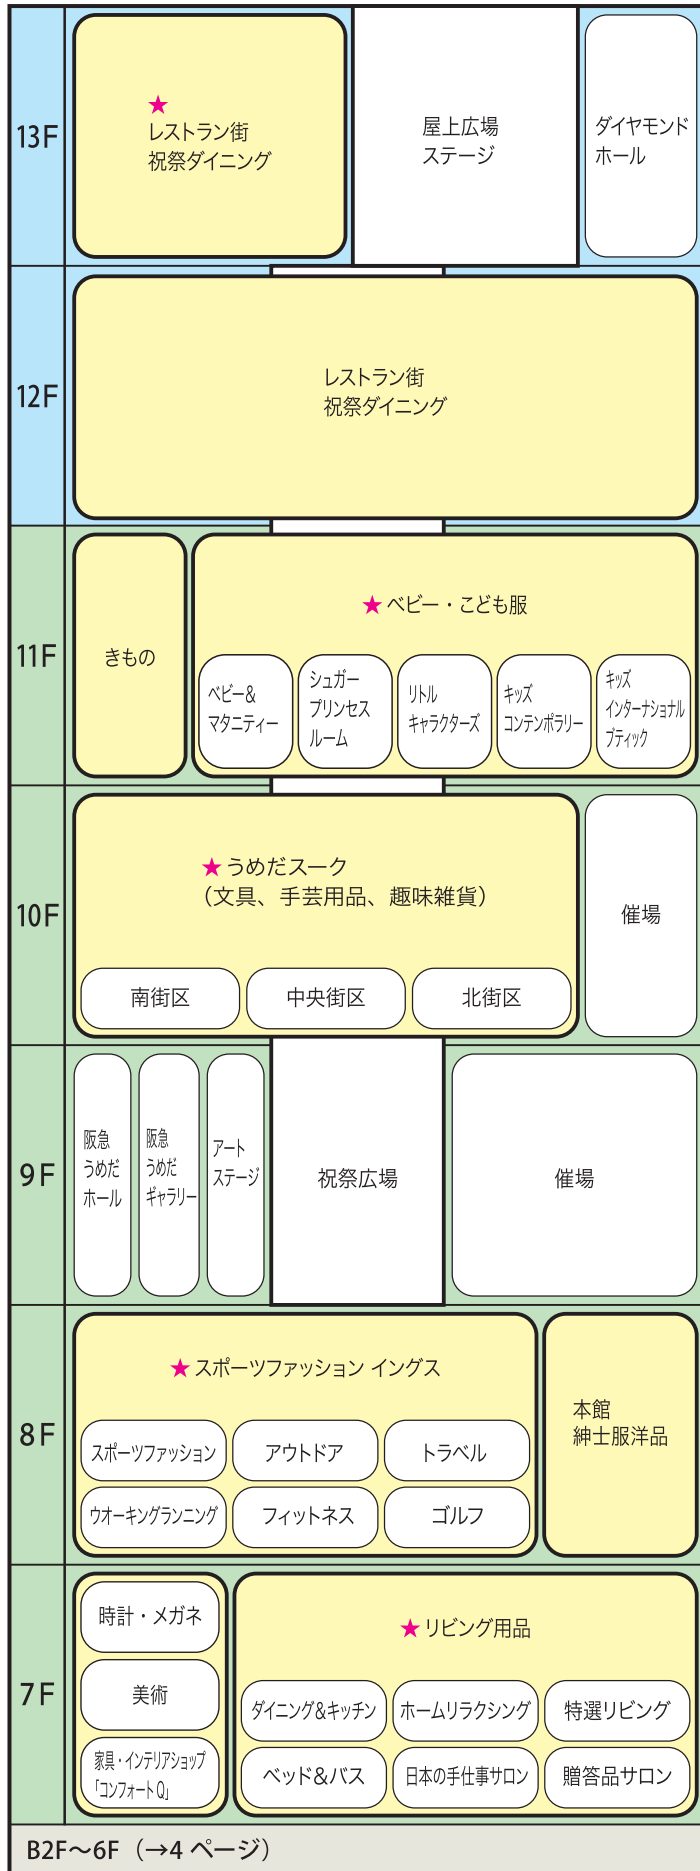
13F
★
レストラン街
祝祭ダイニング
屋上広場
ステージ
ダイヤモンド
ホール

12F
レストラン街
祝祭ダイニング

11F
きもの
★ ベビー・こども服
ベビー&
マタニティー
シュガー
プリンセス
ルーム
リトル
キャラクターズ
キッズ
コンテンポラリー
キッズ
インターナショナル
ブティック

10F
★ うめだスーク
（文具、手芸用品、趣味雑貨）
南街区
中央街区
北街区
催場

9F
阪急
うめだ
ホール
阪急
うめだ
ギャラリー
アート
ステージ
祝祭広場
催場

8F
★ スポーツファッション イングス
スポーツファッション
アウトドア
トラベル
ウオーキングランニング
フィットネス
ゴルフ
本館
紳士服洋品

7F
時計・メガネ
美術
家具・インテリアショップ
「コンフォートQ」
★ リビング用品
ダイニング&キッチン
ホームリラクシング
特選リビング
ベッド&バス
日本の手仕事サロン
贈答品サロン

B2F〜6F（→4 ページ）